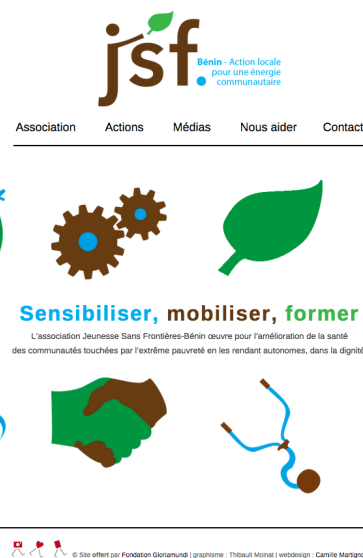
jsf. Bénin - Action locale pour une énergie communautaire

Association Actions Médias Nous aider Contact

Sensibiliser, mobiliser, former

L'association Jeunesse Sans Frontières-Bénin œuvre pour l'amélioration de la santé des communautés touchées par l'extrême pauvreté en les rendant autonomes, dans la dignité

© Site offert par Fondation Gloriamundi | graphisme : Thibault Moinat | webdesign : Camille Martigno